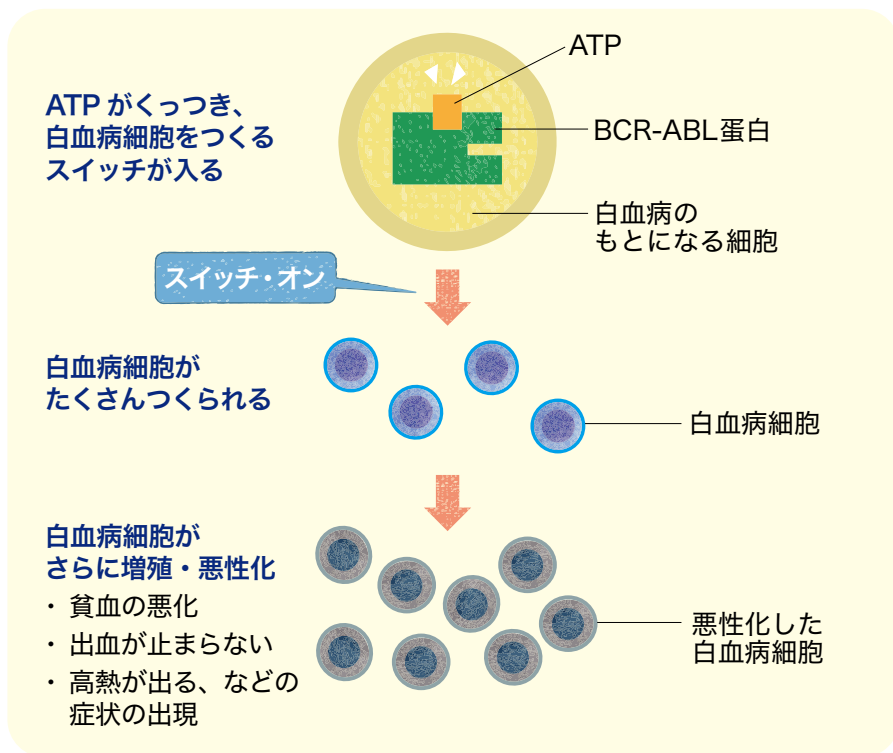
ATP

ATP がくっつき、
白血病細胞をつくる
スイッチが入る

BCR-ABL蛋白

白血病の
もとになる細胞

スイッチ・オン

白血病細胞が
たくさんつくられる

白血病細胞

白血病細胞が
さらに増殖・悪性化

・貧血の悪化
・出血が止まらない
・高熱が出る、などの
症状の出現

悪性化した
白血病細胞